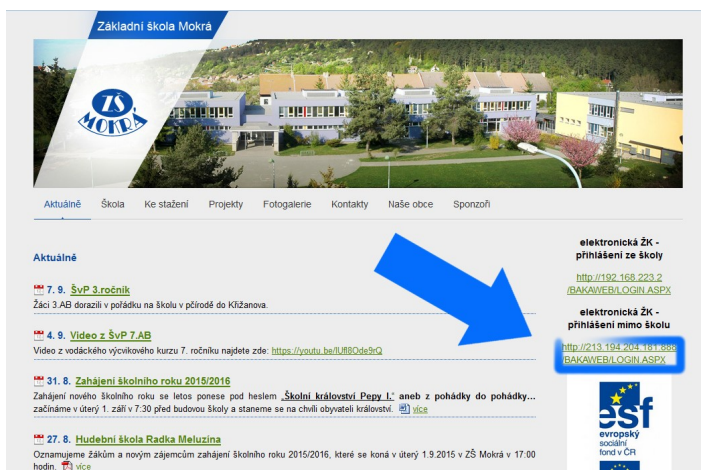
Základní škola Mokrá

ZŠ MOKRÁ

Aktuálně Škola Ke stažení Projekty Fotogalerie Kontakty Naše obce Sponzoři

Aktuálně

7. 9. ŠvP 3.ročník
Žáci 3.AB dorazili v pořádku na školu v přírodě do Křižanova.

4. 9. Video z ŠvP 7.AB
Video z vodáckého výcvikového kurzu 7. ročníku najdete zde: https://youtu.be/lUfl8Ode9rQ

31. 8. Zahájení školního roku 2015/2016
Zahájení nového školního roku se letos ponese pod heslem „Školní království Pepy I.“ aneb z pohádky do pohádky... začínáme v úterý 1. září v 7:30 před budovou školy a staneme se na chvíli obyvateli království. více

27. 8. Hudební škola Radka Meluzína
Oznamujeme žákům a novým zájemcům zahájení školního roku 2015/2016, které se koná v úterý 1.9.2015 v ZŠ Mokrá v 17:00 hodin. více

elektronická ŽK - přihlášení ze školy

http://192.168.223.2/BAKAWEB/LOGIN.ASPX

elektronická ŽK - přihlášení mimo školu

http://213.194.204.181:888/BAKAWEB/LOGIN.ASPX

esf evropský sociální fond v ČR